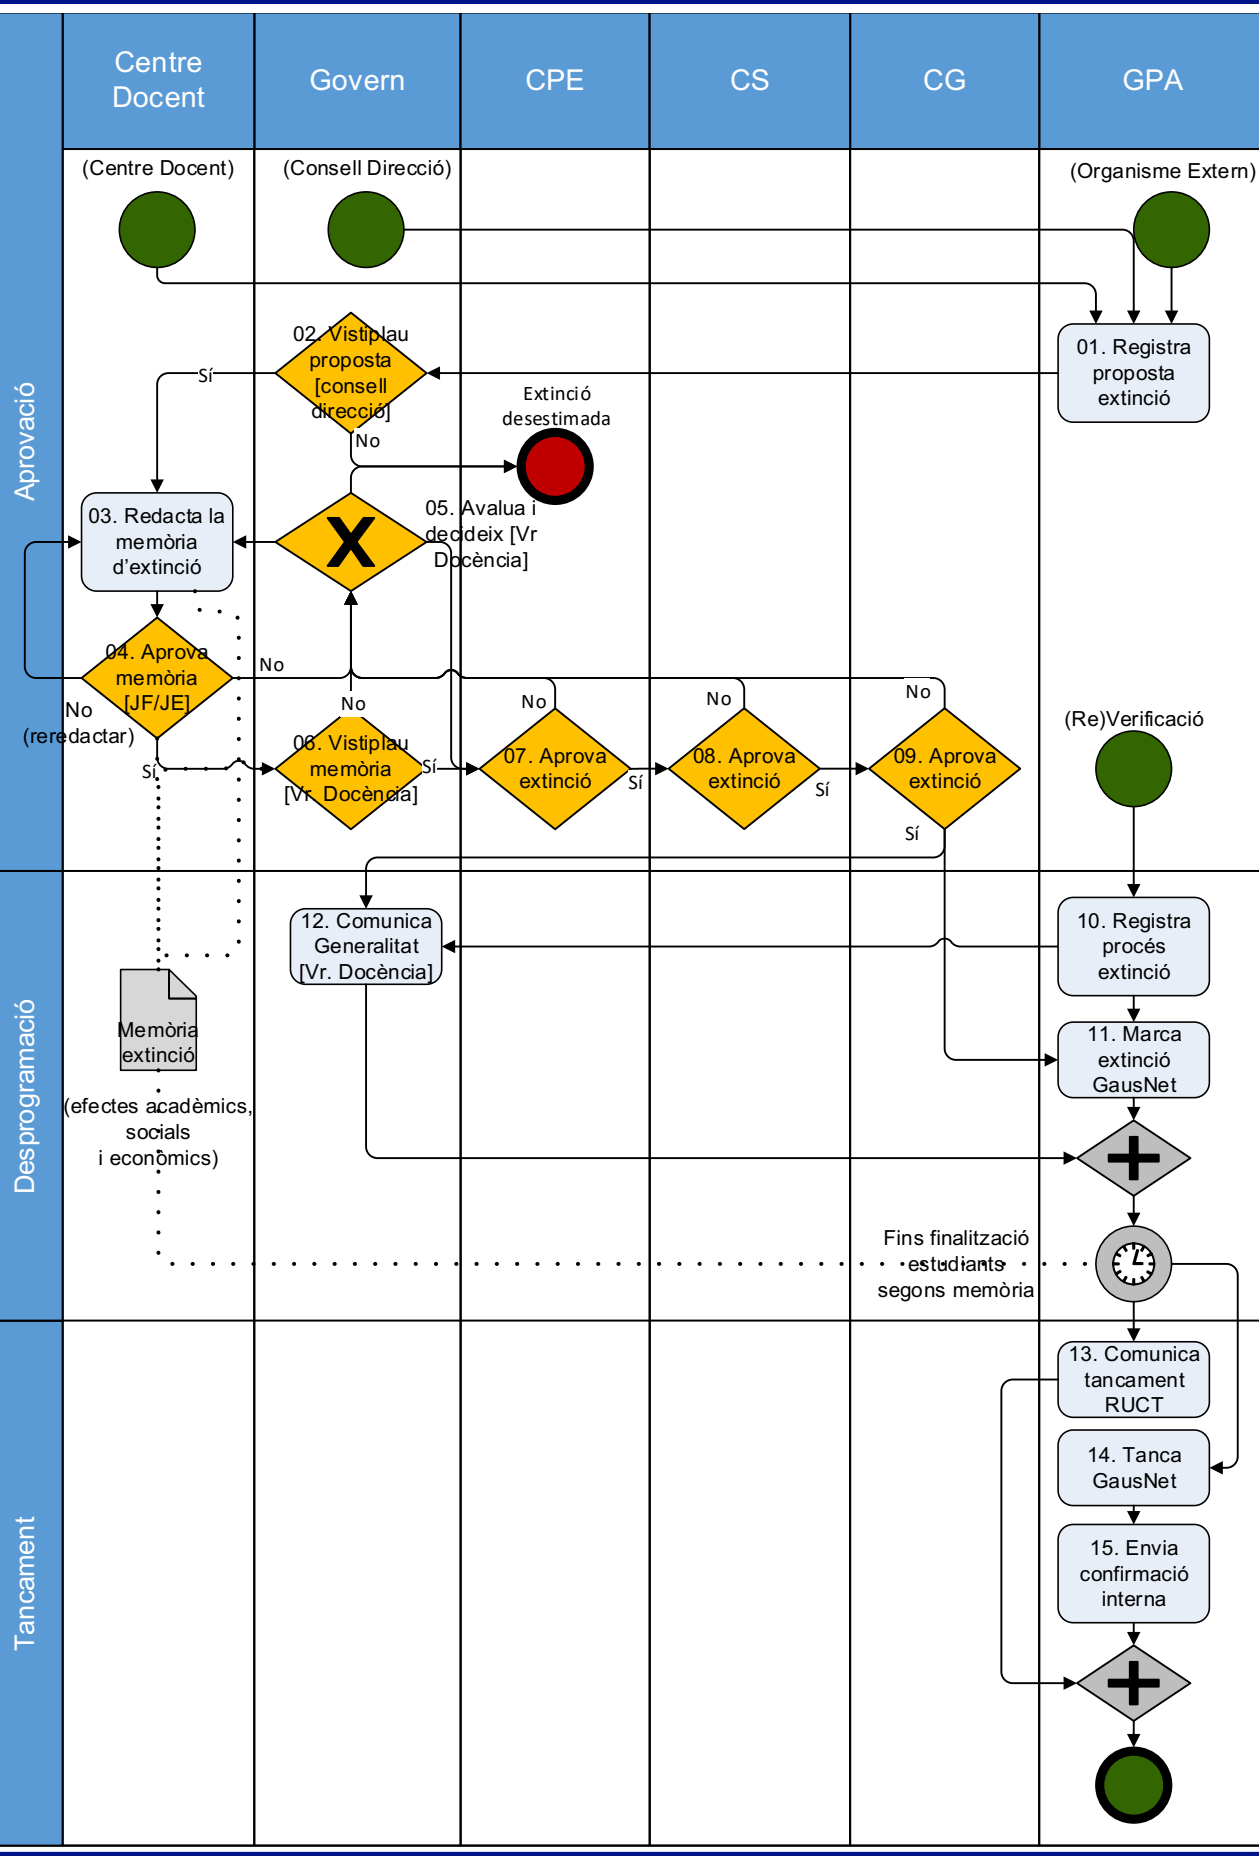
Centre Docent

Govern

CPE

CS

CG

GPA

Aprovació

Desprogramació

Tancament

(Centre Docent)

(Consell Direcció)

(Organisme Extern)

01. Registra proposta extinció

02. Vistiplau proposta [consell direcció]

Sí

No

Extinció desestimada

03. Redacta la memòria d'extinció

05. Avalua i decideix [Vr Docència]

04. Aprova memòria [JF/JE]

No

No (reredactar)

Sí

No

06. Vistiplau memòria [Vr. Docència]

Sí

No

07. Aprova extinció

Sí

No

08. Aprova extinció

Sí

No

09. Aprova extinció

Sí

(Re)Verificació

10. Registra procés extinció

12. Comunica Generalitat [Vr. Docència]

11. Marca extinció GausNet

Memòria extinció

(efectes acadèmics, socials i econòmics)

Fins finalització estudiants segons memòria

13. Comunica tancament RUCT

14. Tanca GausNet

15. Envia confirmació interna